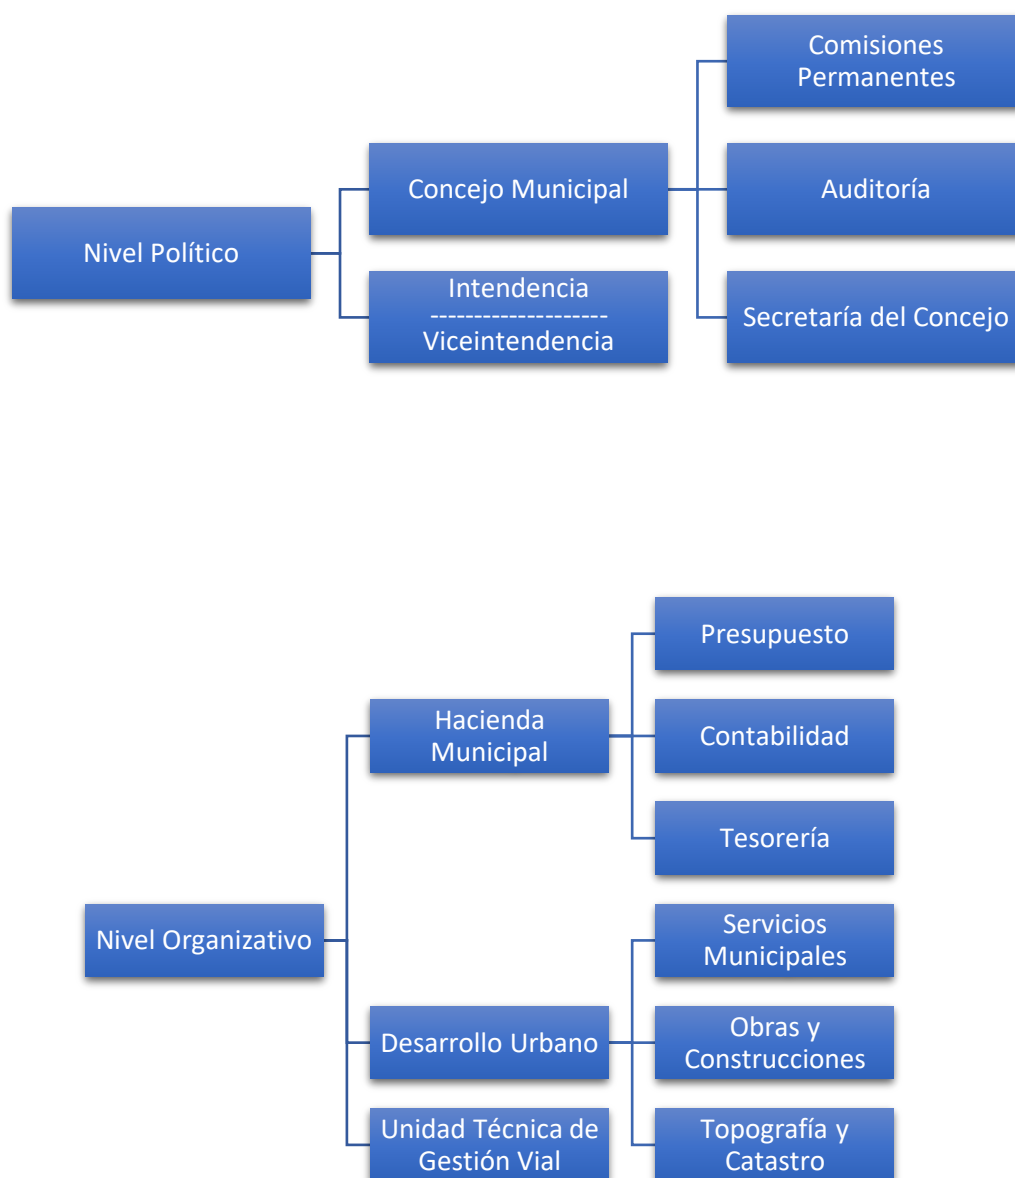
Nivel Político

Concejo Municipal

Intendencia
-------------------
Viceintendencia

Comisiones Permanentes

Auditoría

Secretaría del Concejo

Nivel Organizativo

Hacienda Municipal

Desarrollo Urbano

Unidad Técnica de Gestión Vial

Presupuesto

Contabilidad

Tesorería

Servicios Municipales

Obras y Construcciones

Topografía y Catastro